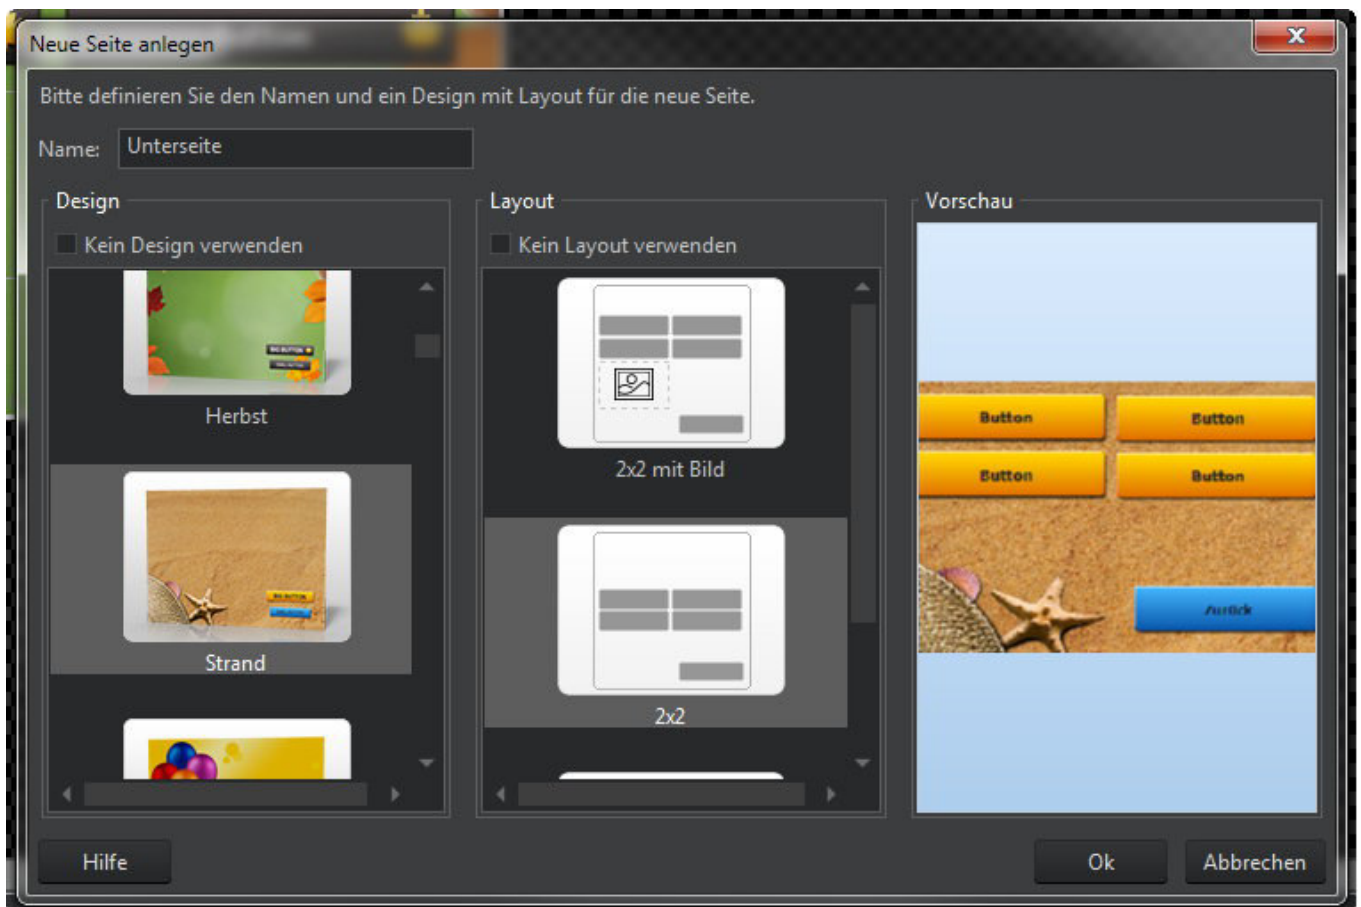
Neue Seite anlegen

Bitte definieren Sie den Namen und ein Design mit Layout für die neue Seite.

Name: Unterseite

Design

Kein Design verwenden

Herbst

Strand

Layout

Kein Layout verwenden

2x2 mit Bild

2x2

Vorschau

Button

Button

Button

Button

zurück

Hilfe

Ok

Abbrechen